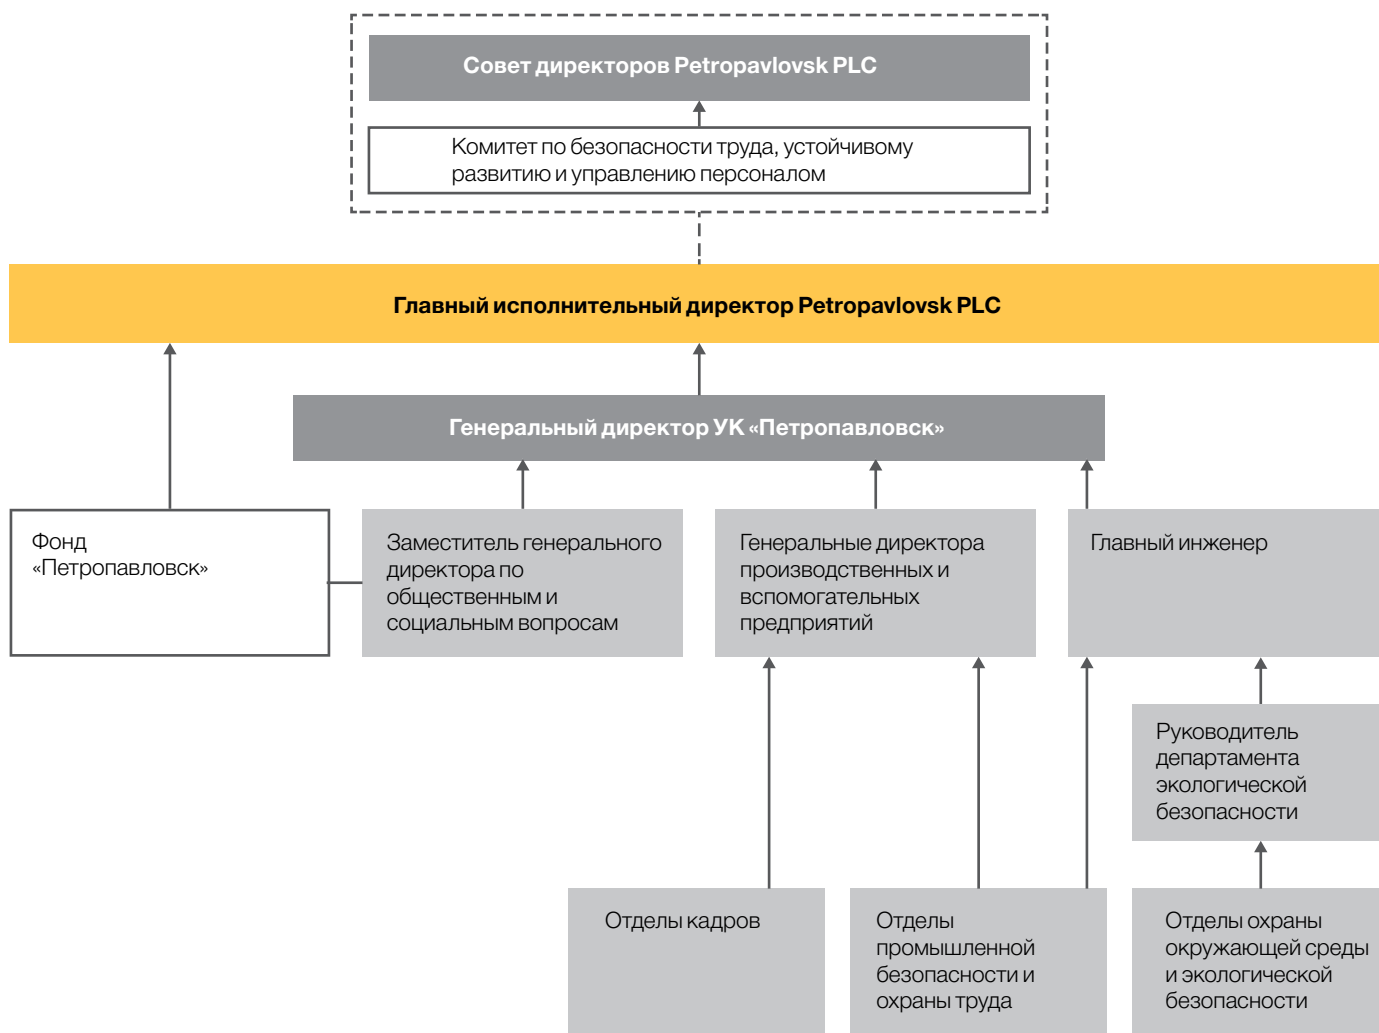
Совет директоров Petropavlovsk PLC

Комитет по безопасности труда, устойчивому развитию и управлению персоналом

Главный исполнительный директор Petropavlovsk PLC

Генеральный директор УК «Петропавловск»

Фонд «Петропавловск»

Заместитель генерального директора по общественным и социальным вопросам

Генеральные директора производственных и вспомогательных предприятий

Главный инженер

Руководитель департамента экологической безопасности

Отделы кадров

Отделы промышленной безопасности и охраны труда

Отделы охраны окружающей среды и экологической безопасности